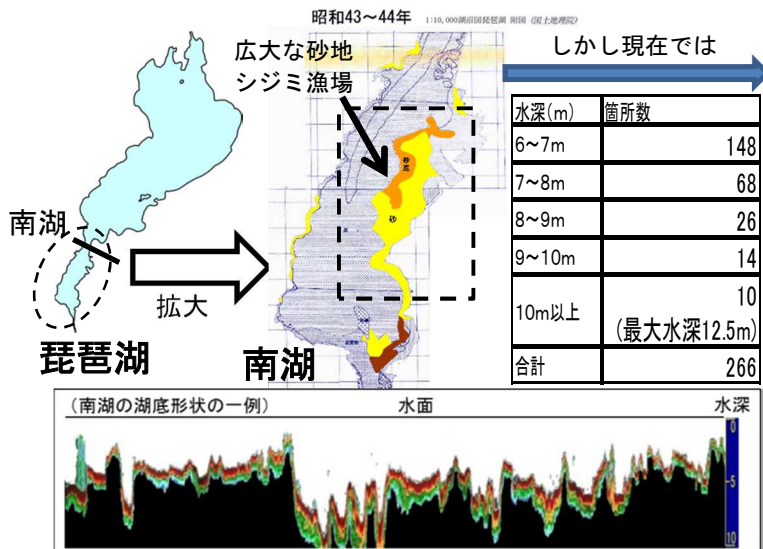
昭和43〜44年 1:10,000湖沼図琵琶湖 附図《国土地理院》

広大な砂地
シジミ漁場

しかし現在では

| 水深(m) | 箇所数 |
|---|---|
| 6〜7m | 148 |
| 7〜8m | 68 |
| 8〜9m | 26 |
| 9〜10m | 14 |
| 10m以上 | 10 (最大水深12.5m) |
| 合計 | 266 |

南湖

拡大

琵琶湖

南湖

砂礫

砂

(南湖の湖底形状の一例) 水面 水深

0

-5

10